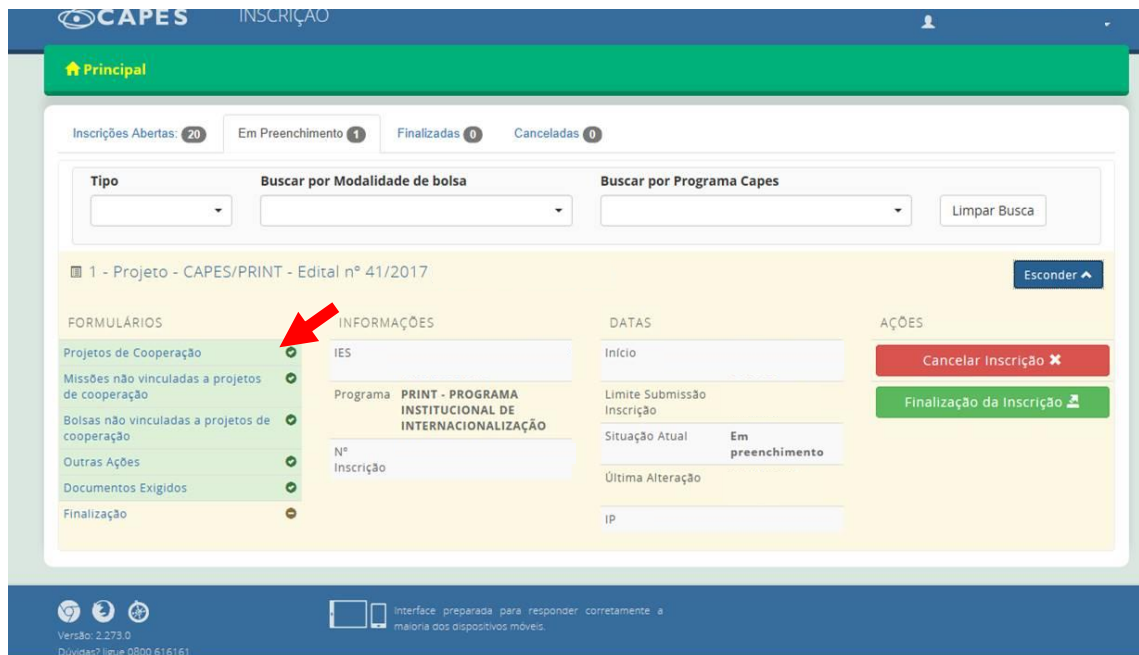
CAPES INSCRIÇÃO

Principal

Inscrições Abertas: 20 | Em Preenchimento 1 | Finalizadas 0 | Canceladas 0

Tipo | Buscar por Modalidade de bolsa | Buscar por Programa Capes | Limpar Busca

1 - Projeto - CAPES/PRINT - Edital nº 41/2017

Esconder

FORMULÁRIOS
Projetos de Cooperação
Missões não vinculadas a projetos de cooperação
Bolsas não vinculadas a projetos de cooperação
Outras Ações
Documentos Exigidos
Finalização

INFORMAÇÕES
IES
Programa PRINT - PROGRAMA INSTITUCIONAL DE INTERNACIONALIZAÇÃO
Nº Inscrição

DATAS
Início
Limite Submissão Inscrição
Situação Atual Em preenchimento
Última Alteração
IP

AÇÕES
Cancelar Inscrição
Finalização da Inscrição

Versão: 2.273.0
Dúvidas? ligue 0800 616161

Interface preparada para responder corretamente a maioria dos dispositivos móveis.